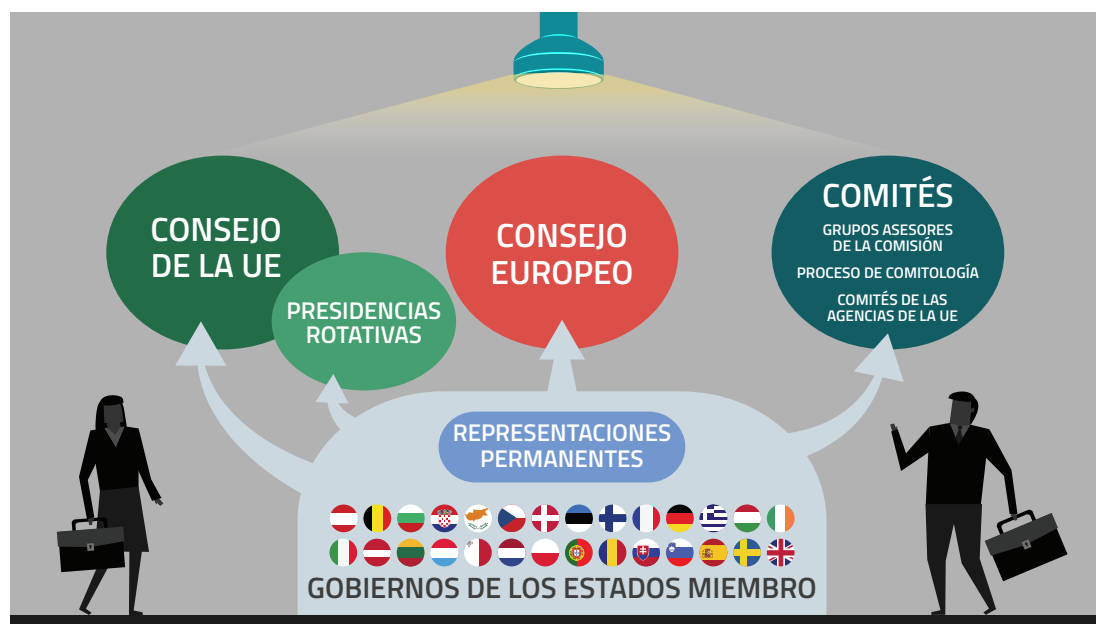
CONSEJO DE LA UE

PRESIDENCIAS ROTATIVAS

CONSEJO EUROPEO

COMITÉS

GRUPOS ASESORES DE LA COMISIÓN

PROCESO DE COMITOLOGÍA

COMITÉS DE LAS AGENCIAS DE LA UE

REPRESENTACIONES PERMANENTES

GOBIERNOS DE LOS ESTADOS MIEMBRO